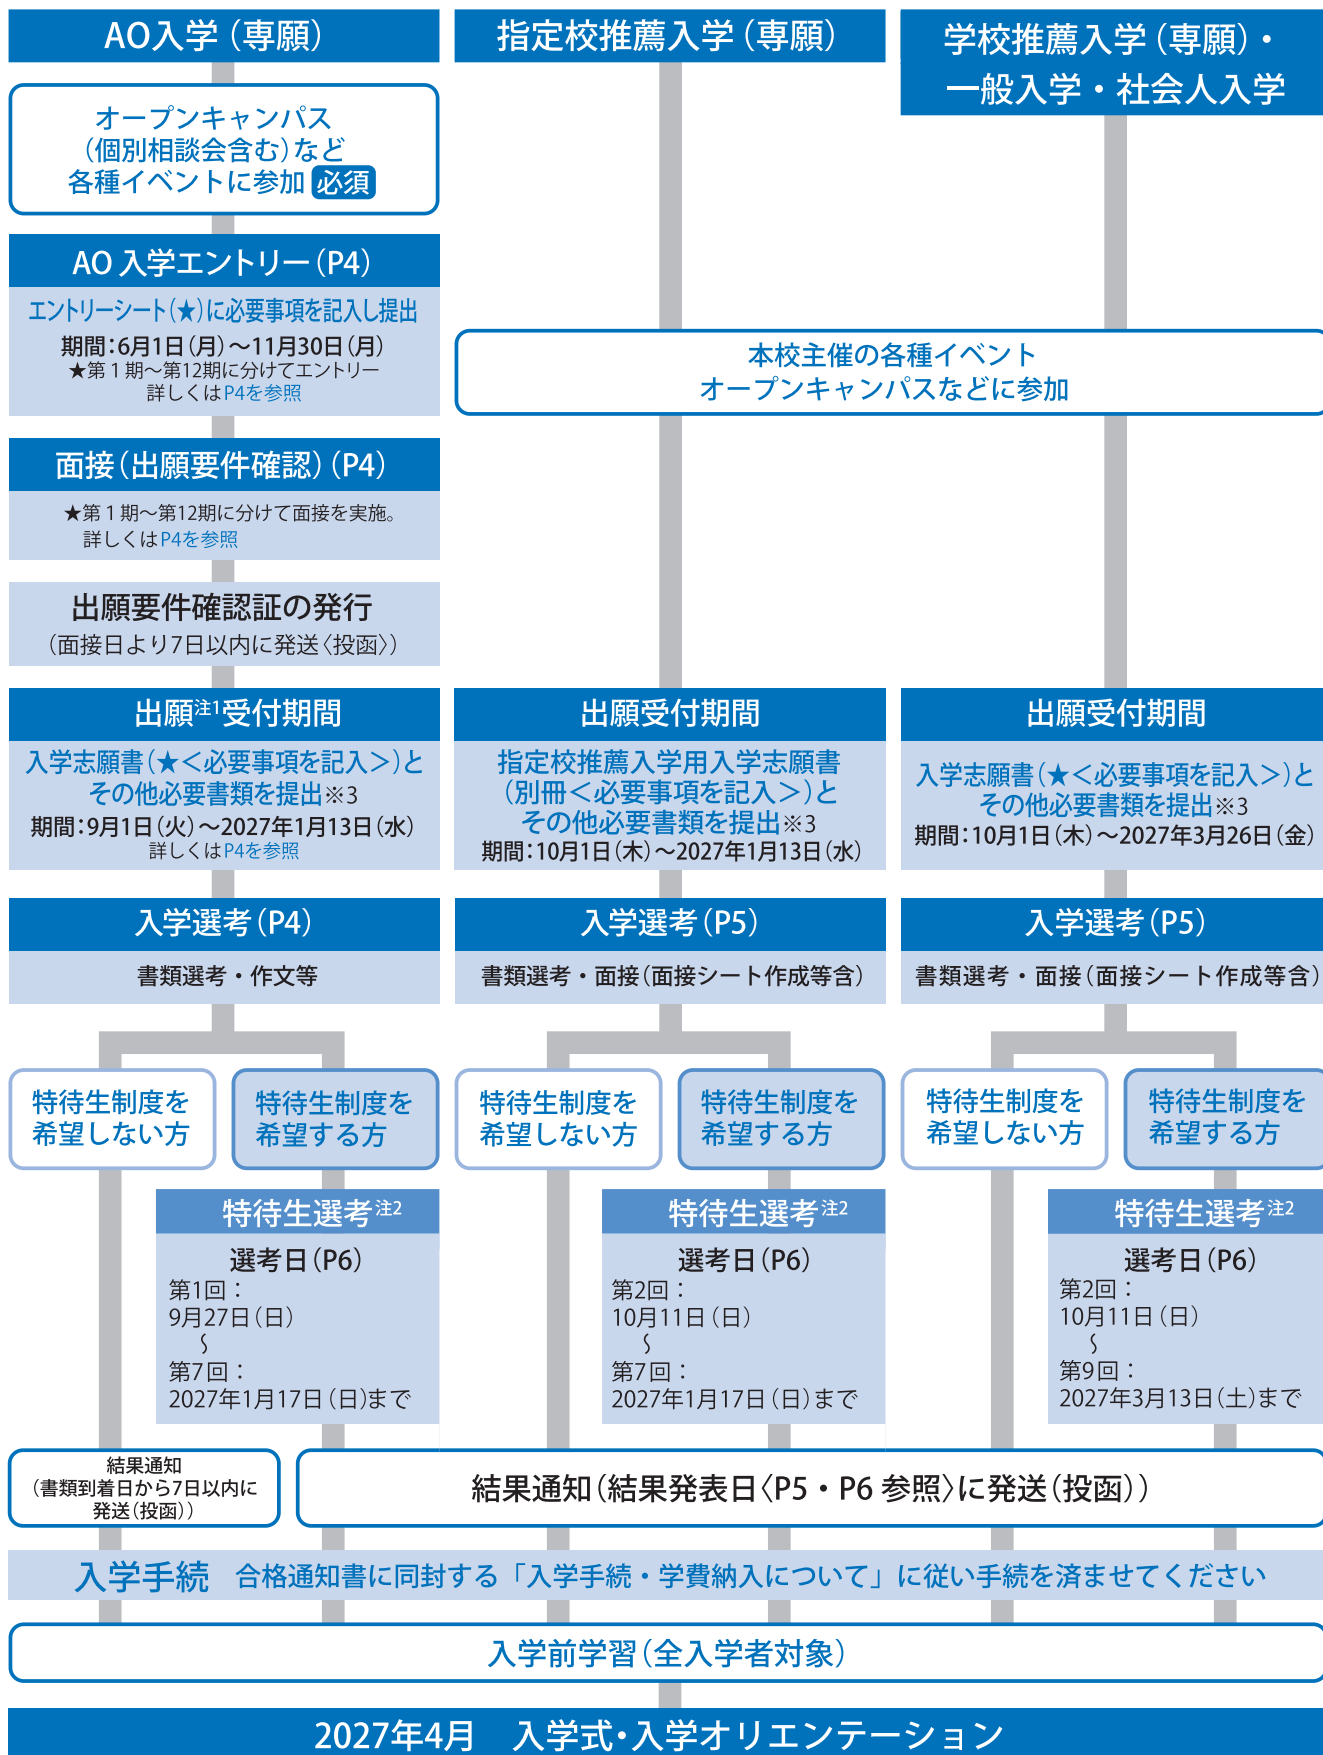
AO入学（専願）

指定校推薦入学（専願）

学校推薦入学（専願）・一般入学・社会人入学

オープンキャンパス（個別相談会含む）など各種イベントに参加 必須

AO 入学エントリー（P4）

エントリーシート（★）に必要事項を記入し提出
期間：6月1日（月）～11月30日（月）
★第１期～第12期に分けてエントリー
詳しくはP4を参照

本校主催の各種イベント
オープンキャンパスなどに参加

面接（出願要件確認）（P4）

★第１期～第12期に分けて面接を実施。
詳しくはP4を参照

出願要件確認証の発行
（面接日より7日以内に発送〈投函〉）

出願$^{注1}$受付期間

入学志願書（★＜必要事項を記入＞）とその他必要書類を提出※3
期間：9月1日（火）～2027年1月13日（水）
詳しくはP4を参照

出願受付期間

指定校推薦入学用入学志願書（別冊＜必要事項を記入＞）とその他必要書類を提出※3
期間：10月1日（木）～2027年1月13日（水）

出願受付期間

入学志願書（★＜必要事項を記入＞）とその他必要書類を提出※3
期間：10月1日（木）～2027年3月26日（金）

入学選考（P4）
書類選考・作文等

入学選考（P5）
書類選考・面接（面接シート作成等含）

入学選考（P5）
書類選考・面接（面接シート作成等含）

特待生制度を希望しない方

特待生制度を希望する方

特待生制度を希望しない方

特待生制度を希望する方

特待生制度を希望しない方

特待生制度を希望する方

特待生選考$^{注2}$
選考日（P6）
第1回：
9月27日（日）
～
第7回：
2027年1月17日（日）まで

特待生選考$^{注2}$
選考日（P6）
第2回：
10月11日（日）
～
第7回：
2027年1月17日（日）まで

特待生選考$^{注2}$
選考日（P6）
第2回：
10月11日（日）
～
第9回：
2027年3月13日（土）まで

結果通知
（書類到着日から7日以内に発送（投函））

結果通知（結果発表日〈P5・P6 参照〉に発送（投函））

入学手続　合格通知書に同封する「入学手続・学費納入について」に従い手続を済ませてください

入学前学習（全入学者対象）

2027年4月　入学式・入学オリエンテーション